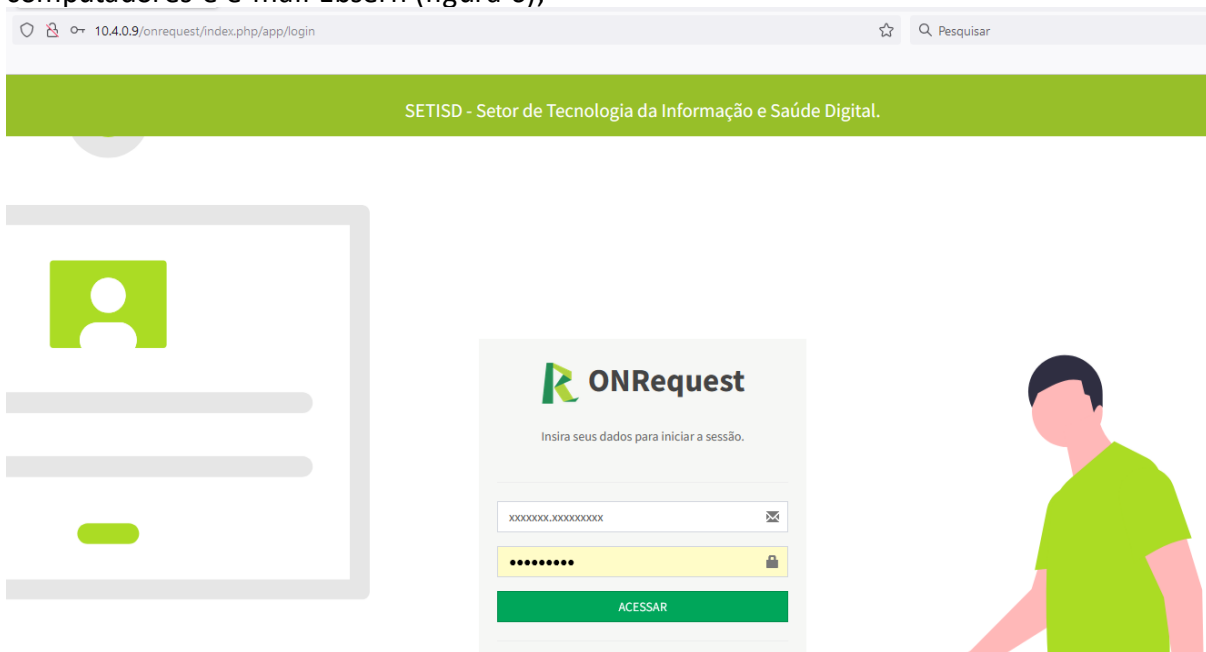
computadores e e-mail Ebserh (figura 6);

10.4.0.9/onrequest/index.php/app/login

Pesquisar

SETISD - Setor de Tecnologia da Informação e Saúde Digital.

ONRequest

Insira seus dados para iniciar a sessão.

xxxxxxx.xxxxxxxxx

•••••••••

ACESSAR